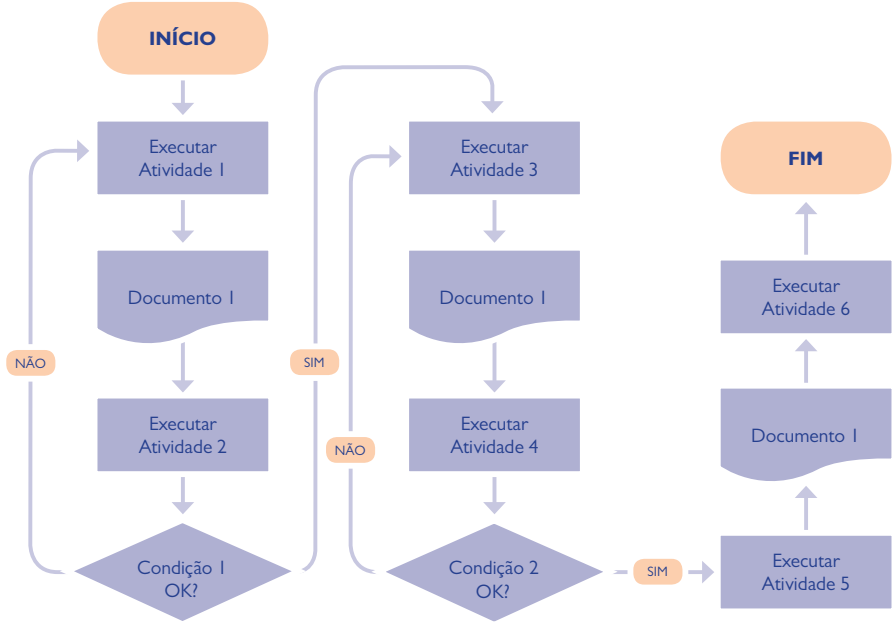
INÍCIO

Executar Atividade 1

Documento 1

Executar Atividade 2

Condição 1 OK?

NÃO

SIM

Executar Atividade 3

Documento 1

Executar Atividade 4

Condição 2 OK?

NÃO

SIM

Executar Atividade 5

Documento 1

Executar Atividade 6

FIM